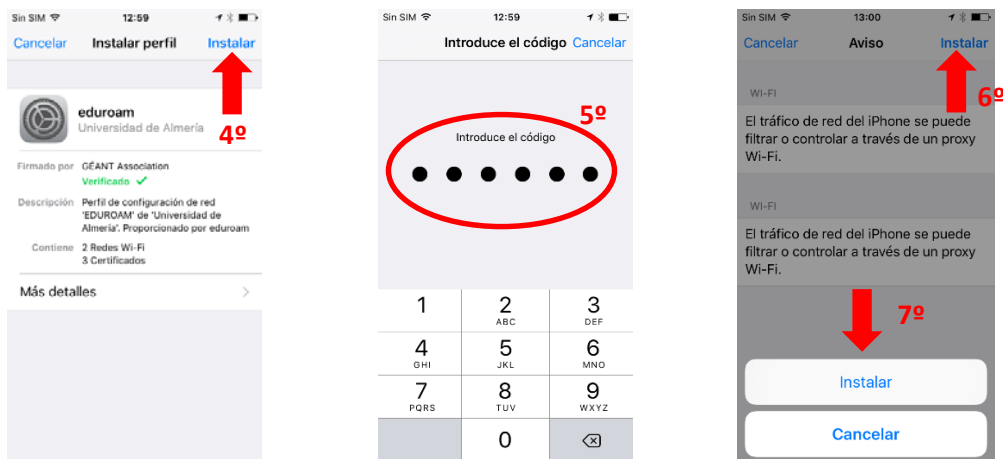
Sin SIM 12:59

Cancelar Instalar perfil Instalar

4º

eduroam
Universidad de Almería

Firmado por GÉANT Association
Verificado ✓

Descripción Perfil de configuración de red 'EDUROAM' de 'Universidad de Almería'. Proporcionado por eduroam

Contiene 2 Redes Wi-Fi
3 Certificados

Más detalles

Sin SIM 12:59

Introduce el código Cancelar

5º

Introduce el código

| 1 | 2 ABC | 3 DEF |
|---|---|---|
| 4 GHI | 5 JKL | 6 MNO |
| 7 PQRS | 8 TUV | 9 WXYZ |
| | 0 | |

Sin SIM 13:00

Cancelar Aviso Instalar

6º

WI-FI

El tráfico de red del iPhone se puede filtrar o controlar a través de un proxy Wi-Fi.

WI-FI

El tráfico de red del iPhone se puede filtrar o controlar a través de un proxy Wi-Fi.

7º

Instalar

Cancelar